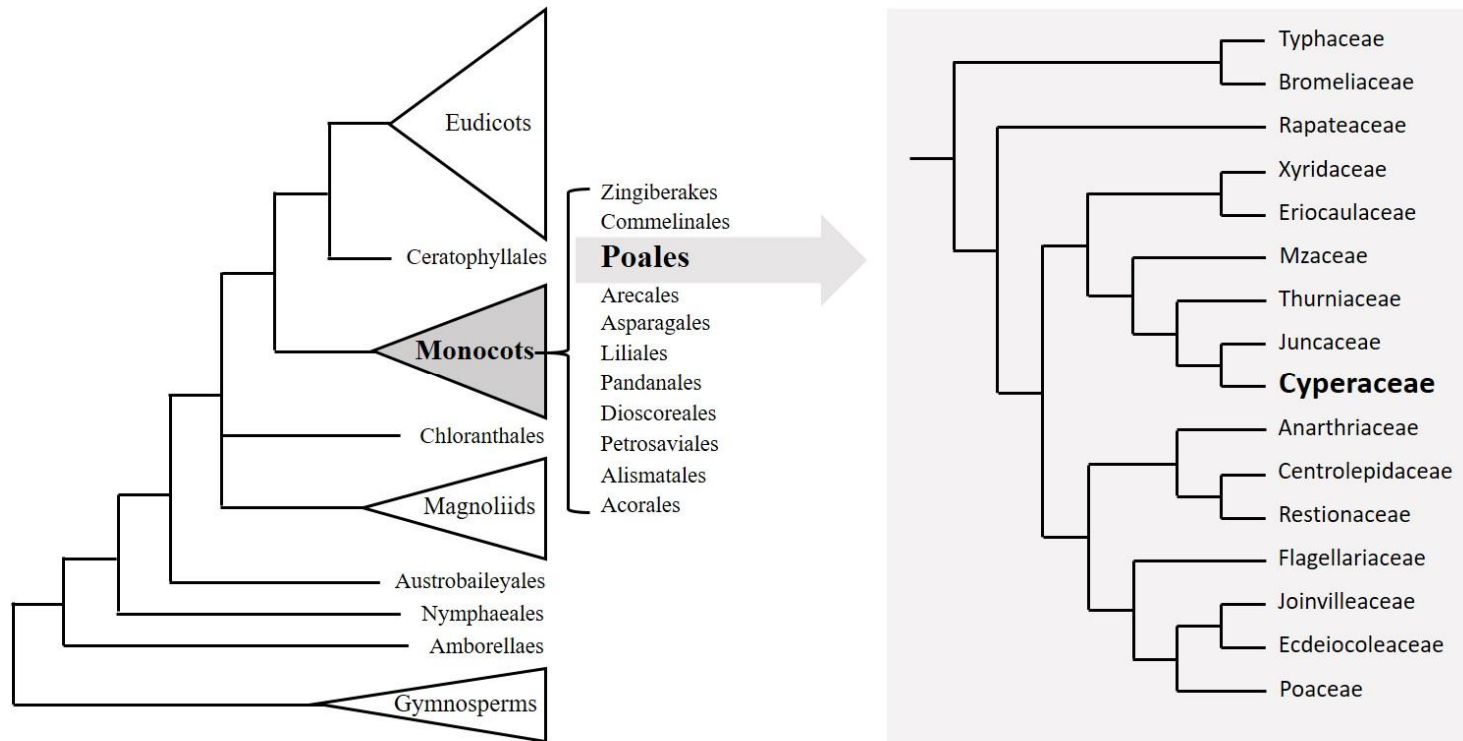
Eudicots
Ceratophyllales
Monocots
Chloranthales
Magnoliids
Austrobaileyales
Nymphaeales
Amborellaes
Gymnosperms

Zingiberakes
Commelinales
Poales
Arecales
Asparagales
Liliales
Pandanales
Dioscoreales
Petrosaviales
Alismatales
Acorales

Typhaceae
Bromeliaceae
Rapateaceae
Xyridaceae
Eriocaulaceae
Mzaceae
Thurniaceae
Juncaceae
Cyperaceae
Anarthriaceae
Centrolepidaceae
Restionaceae
Flagellariaceae
Joinvilleaceae
Ecdeiocoleaceae
Poaceae